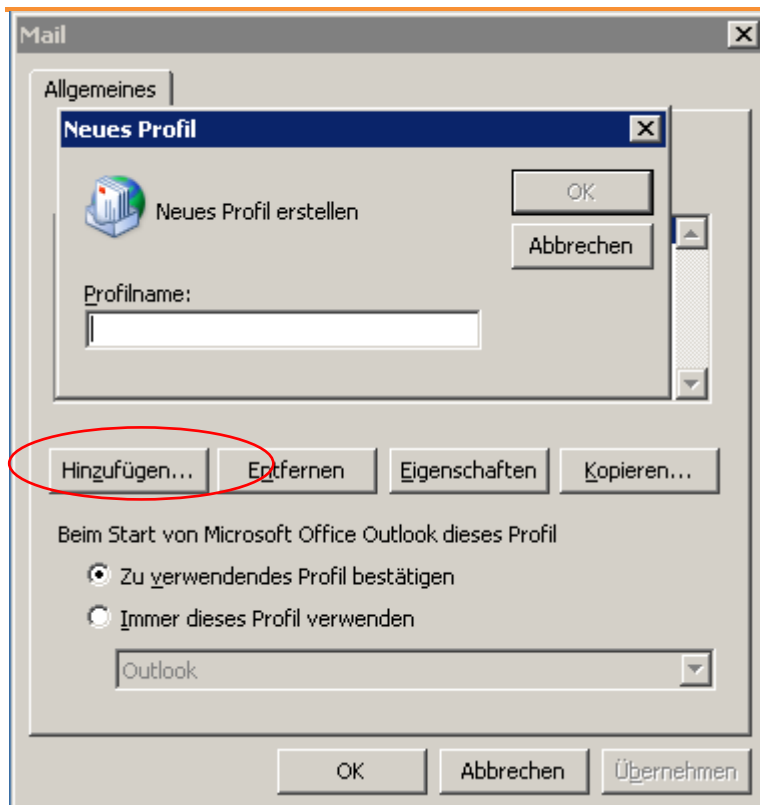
Mail

Allgemeines

Neues Profil

Neues Profil erstellen

OK

Abbrechen

Profilname:

Hinzufügen...

Entfernen

Eigenschaften

Kopieren...

Beim Start von Microsoft Office Outlook dieses Profil

Zu verwendendes Profil bestätigen

Immer dieses Profil verwenden

Outlook

OK

Abbrechen

Übernehmen